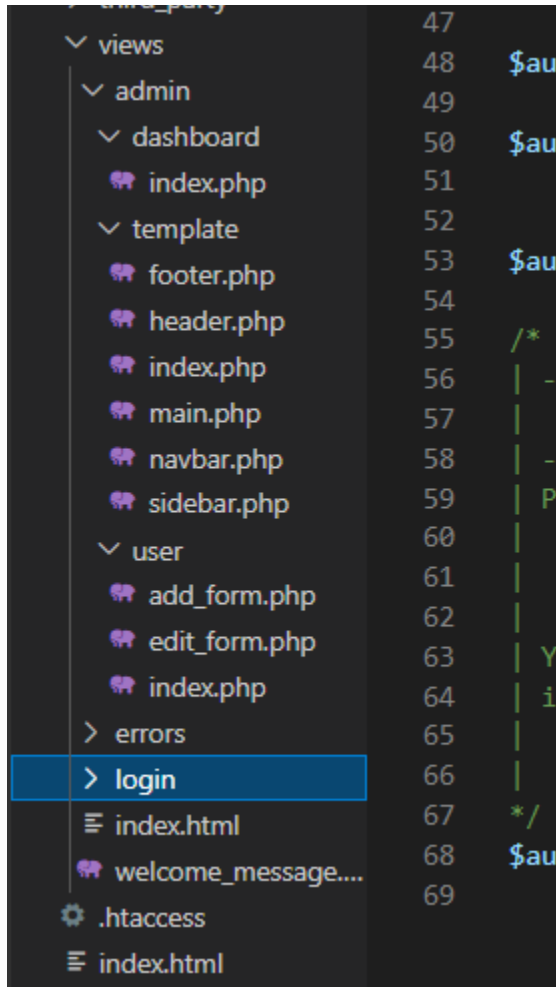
third_party
views
admin
dashboard
index.php
template
footer.php
header.php
index.php
main.php
navbar.php
sidebar.php
user
add_form.php
edit_form.php
index.php
errors
login
index.html
welcome_message....
.htaccess
index.html

47
48 $au
49
50 $au
51
52
53 $au
54
55 /*
56 | -
57 |
58 | -
59 | P
60 |
61 |
62 |
63 | Y
64 | i
65 |
66 |
67 */
68 $au
69